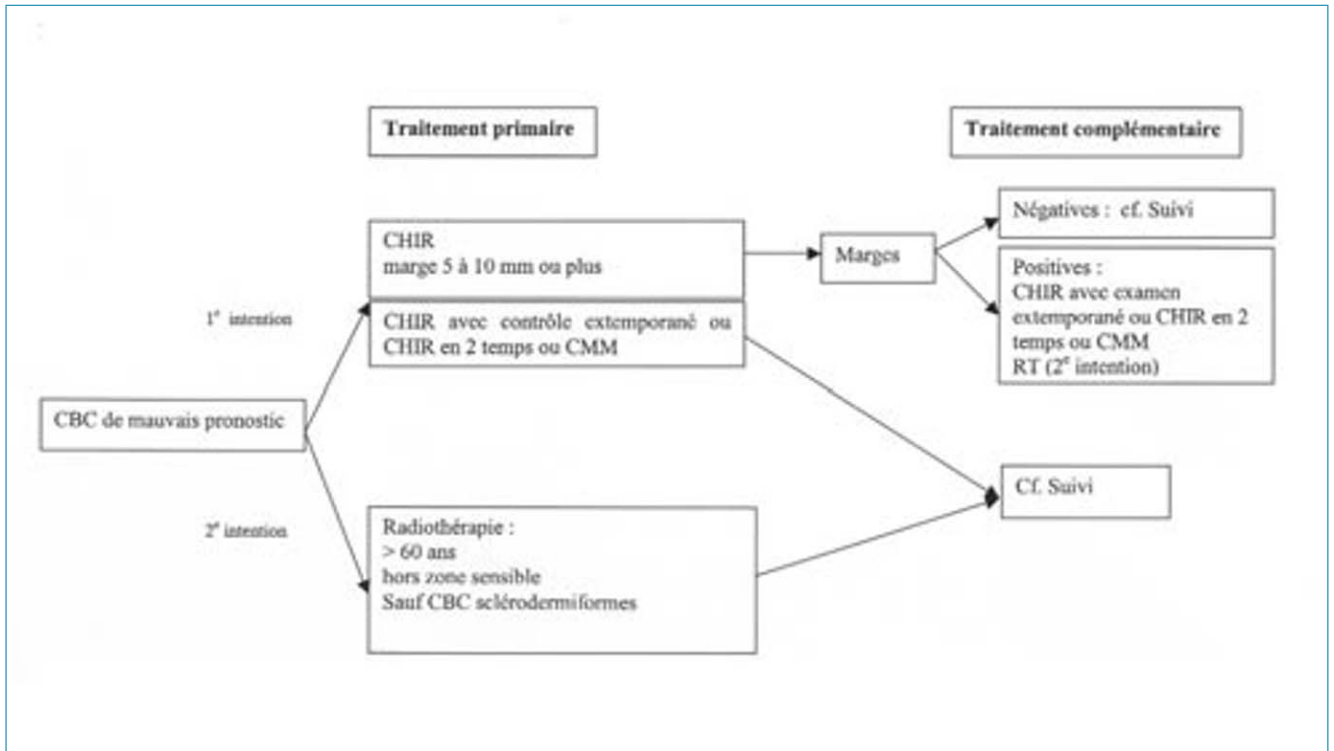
Traitement primaire

Traitement complémentaire

CBC de mauvais pronostic

1$^{e}$ intention

2$^{e}$ intention

CHIR
marge 5 à 10 mm ou plus

CHIR avec contrôle extemporané ou CHIR en 2 temps ou CMM

Marges

Négatives : cf. Suivi

Positives :
CHIR avec examen extemporané ou CHIR en 2 temps ou CMM
RT (2$^{e}$ intention)

Cf. Suivi

Radiothérapie :
> 60 ans
hors zone sensible
Sauf CBC sclérodermiformes